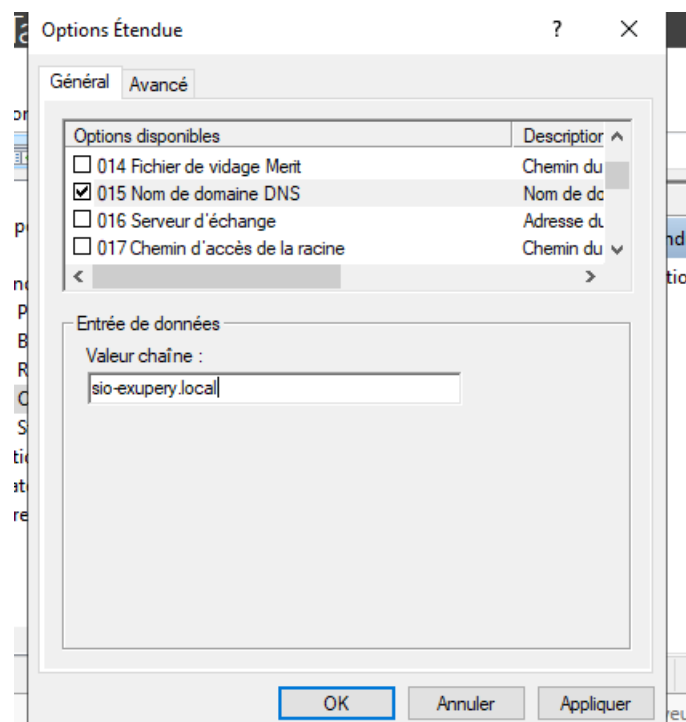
Options Étendue

?

Général

Avancé

| Options disponibles | Descriptior |
|---|---|
| ☐ 014 Fichier de vidage Merit | Chemin du |
| ☑ 015 Nom de domaine DNS | Nom de do |
| ☐ 016 Serveur d'échange | Adresse du |
| ☐ 017 Chemin d'accès de la racine | Chemin du |

Entrée de données

Valeur chaîne :

sio-exupery.local

OK

Annuler

Appliquer